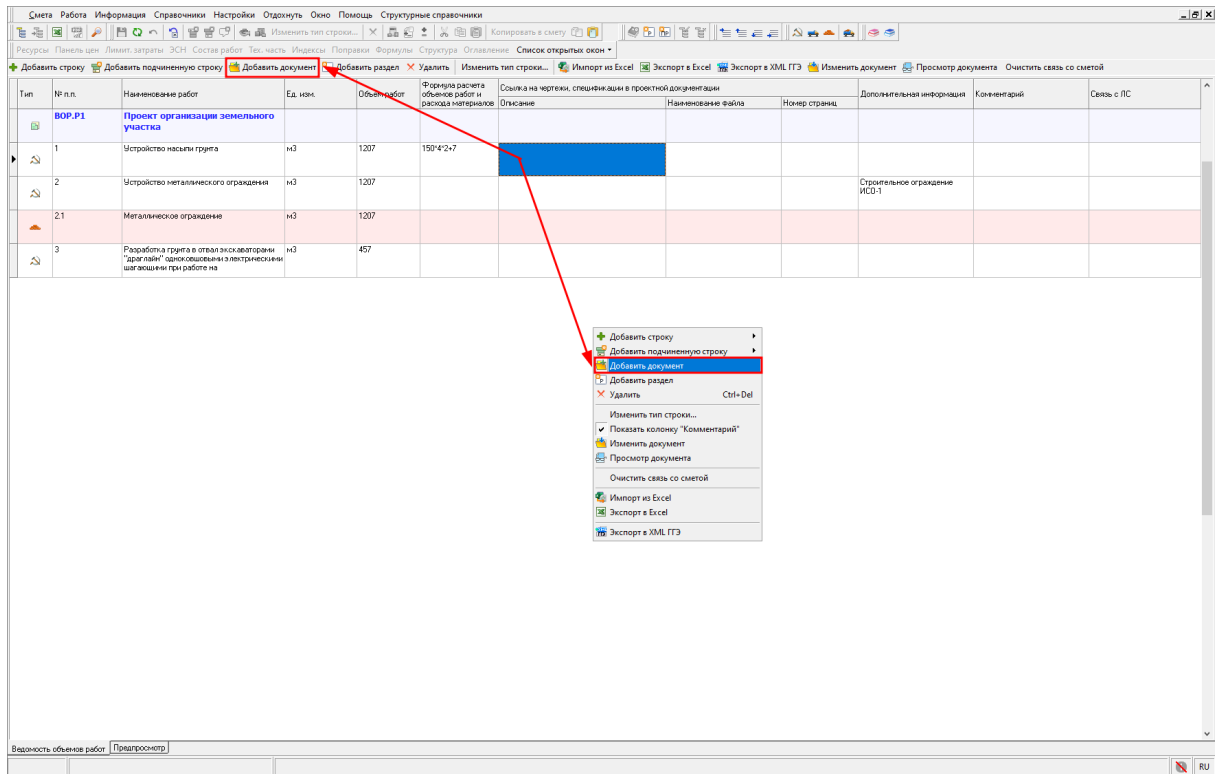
Смета Работа Информация Справочники Настройки Отдохнуть Окно Помощь Структурные справочники

Изменить тип строки... Копировать в смету

Ресурсы Панель цен Лимит. затраты ЭСН Состав работ Тех. часть Индексы Поправки Формулы Структура Оглавление Список открытых окон

Добавить строку Добавить подчиненную строку Добавить документ Добавить раздел Удалить Изменить тип строки... Импорт из Excel Экспорт в Excel Экспорт в XML ГГЭ Изменить документ Просмотр документа Очистить связь со сметой

| Тип | № п.п. | Наименование работ | Ед. изм. | Объем работ | Формула расчета объемов работ и расхода материалов | Ссылка на чертежи, спецификации в проектной документации: Описание | Наименование файла | Номер страниц | Дополнительная информация | Комментарий | Связь с ЛС |
|---|---|---|---|---|---|---|---|---|---|---|---|
| | ВОР.Р1 | Проект организации земельного участка | | | | | | | | | |
| | 1 | Устройство насыпи грунта | м3 | 1207 | 150*4*2+7 | | | | | | |
| | 2 | Устройство металлического ограждения | м3 | 1207 | | | | | Строительное ограждение ИСО-1 | | |
| | 2.1 | Металлическое ограждение | м3 | 1207 | | | | | | | |
| | 3 | Разработка грунта в отвал экскаваторами "драглайн" одноковшовыми электрическими шагающими при работе на | м3 | 457 | | | | | | | |

Добавить строку
Добавить подчиненную строку
Добавить документ
Добавить раздел
Удалить Ctrl+Del
Изменить тип строки...
Показать колонку "Комментарий"
Изменить документ
Просмотр документа
Очистить связь со сметой
Импорт из Excel
Экспорт в Excel
Экспорт в XML ГГЭ

Ведомость объемов работ Предпросмотр

RU